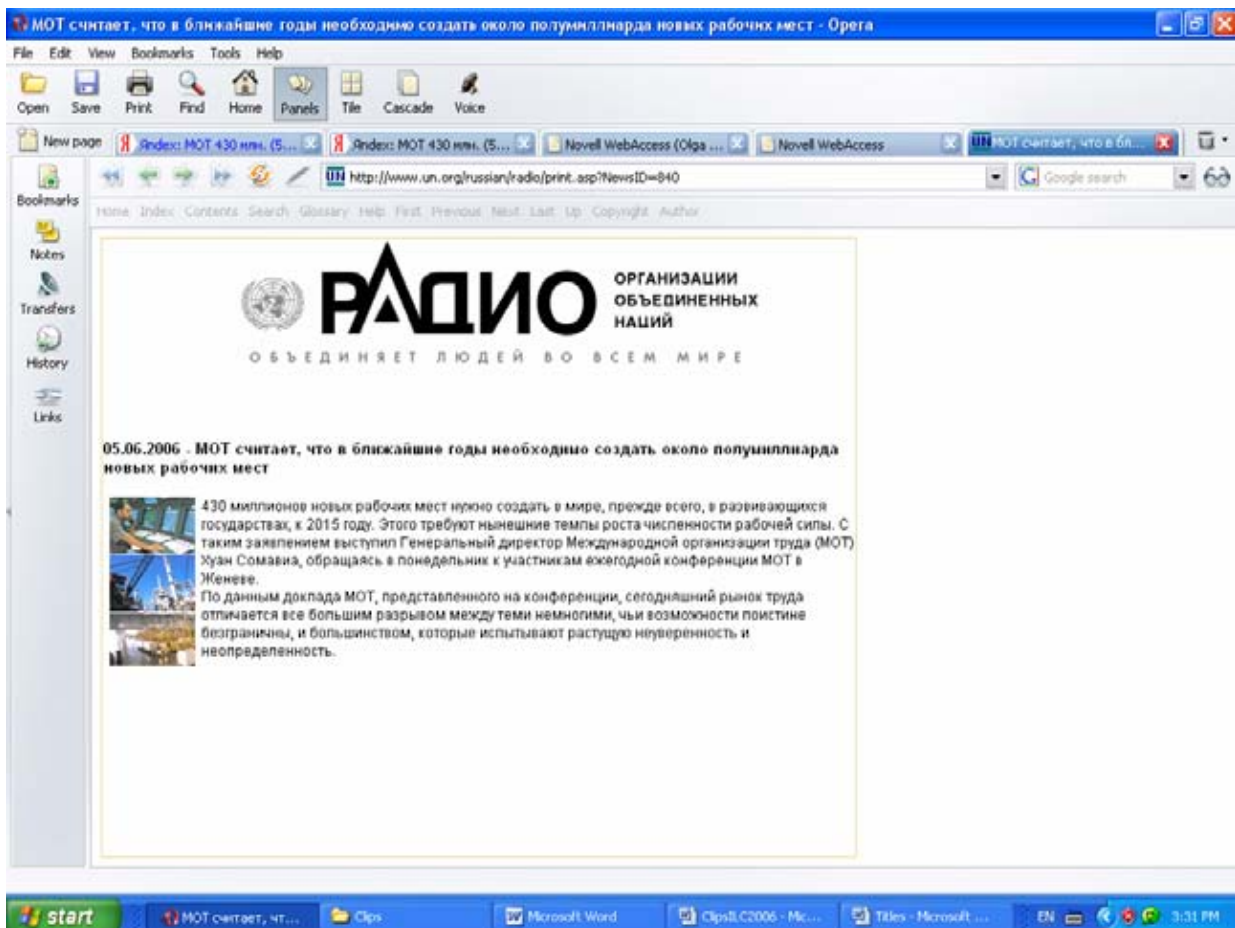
МОТ считает, что в ближайшие годы необходимо создать около полумиллиарда новых рабочих мест - Opera

File Edit View Bookmarks Tools Help

Open Save Print Find Home Panels Tile Cascade Voice

New page | Яndex: МОТ 430 млн. (5... | Яndex: МОТ 430 млн. (5... | Novell WebAccess (Olga ... | Novell WebAccess | МОТ считает, что в бл...

Bookmarks
Notes
Transfers
History
Links

http://www.un.org/russian/radio/print.asp?NewsID=840

Google search

Home Index Contents Search Glossary Help First Previous Next Last Up Copyright Author

РАДИО ОРГАНИЗАЦИИ ОБЪЕДИНЕННЫХ НАЦИЙ

ОБЪЕДИНЯЕТ ЛЮДЕЙ ВО ВСЕМ МИРЕ

05.06.2006 - МОТ считает, что в ближайшие годы необходимо создать около полумиллиарда новых рабочих мест

430 миллионов новых рабочих мест нужно создать в мире, прежде всего, в развивающихся государствах, к 2015 году. Этого требуют нынешние темпы роста численности рабочей силы. С таким заявлением выступил Генеральный директор Международной организации труда (МОТ) Хуан Сомавиа, обращаясь в понедельник к участникам ежегодной конференции МОТ в Женеве.
По данным доклада МОТ, представленного на конференции, сегодняшний рынок труда отличается все большим разрывом между теми немногими, чьи возможности поистине безграничны, и большинством, которые испытывают растущую неуверенность и неопределенность.

start | МОТ считает, чт... | Clips | Microsoft Word | ClipsILC2006 - Mic... | Titles - Microsoft ... | EN | 3:31 PM